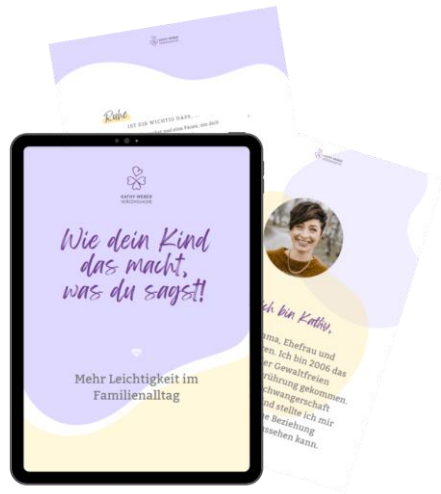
Ruhe

IST ES DIR WICHTIG DASS...

KATHY WEBER
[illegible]

Wie dein Kind das macht, was du sagst!

Mehr Leichtigkeit im Familienalltag

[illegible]ch bin Kathy,

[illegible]ama, Ehefrau und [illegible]en. Ich bin 2006 das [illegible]er Gewaltfreien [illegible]führung gekommen. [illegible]hwangerschaft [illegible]nd stellte ich mir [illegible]e Beziehung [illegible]ssehen kann.